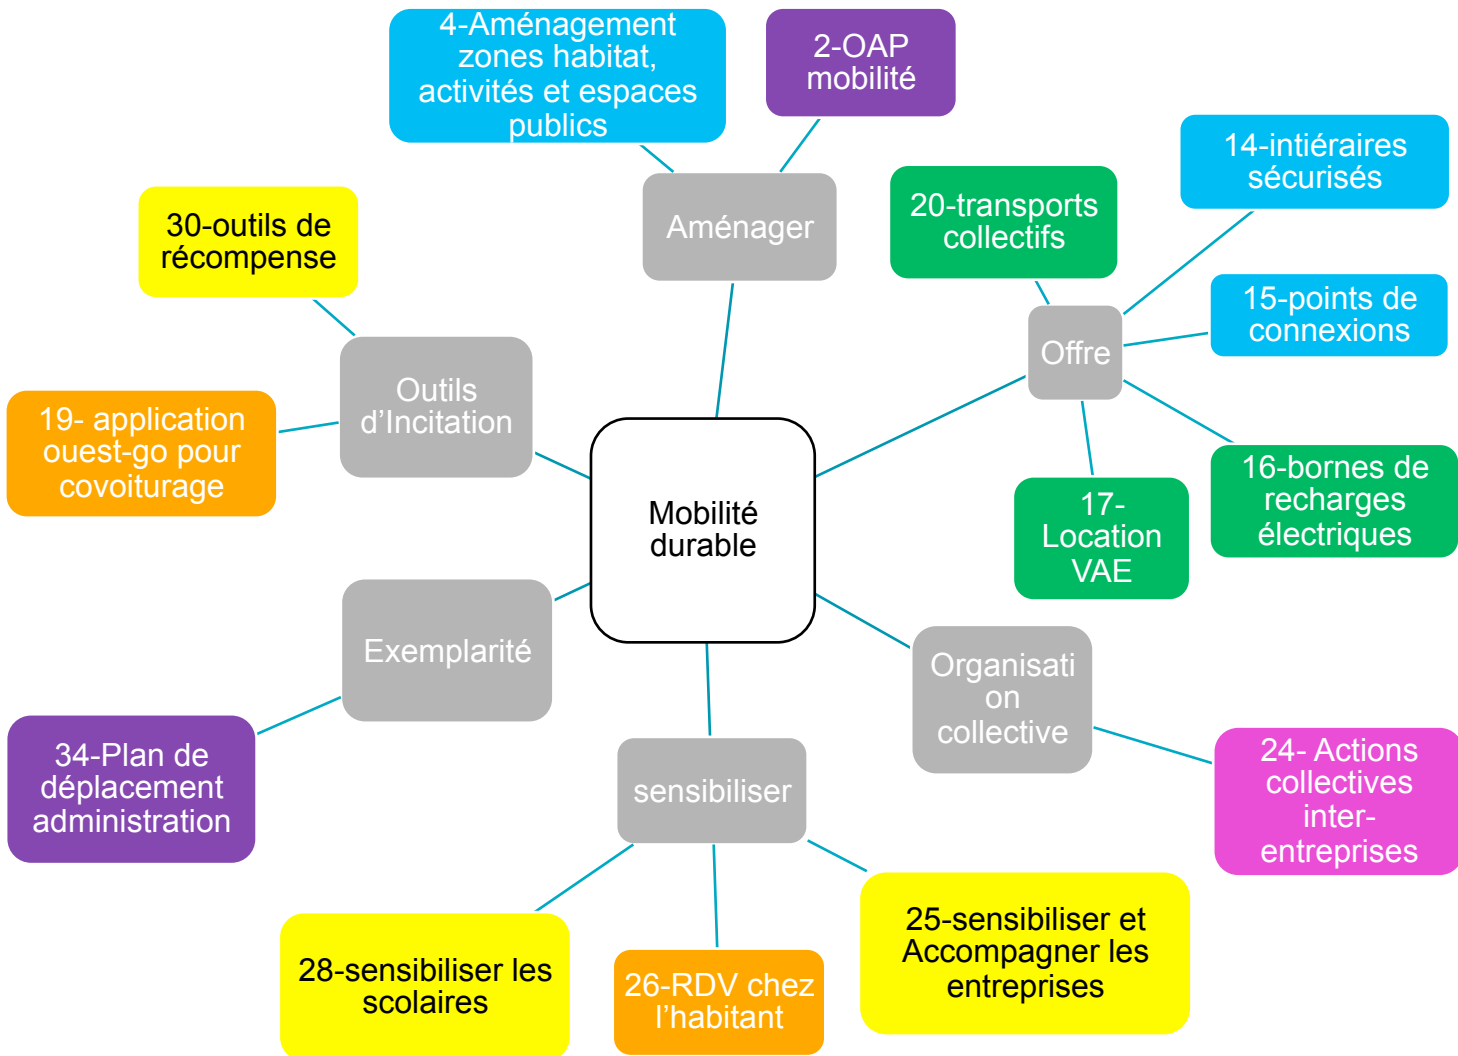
Mobilité durable

Aménager

4-Aménagement zones habitat, activités et espaces publics

2-OAP mobilité

Offre

20-transports collectifs

14-intiéraires sécurisés

15-points de connexions

16-bornes de recharges électriques

17-Location VAE

Organisation collective

24- Actions collectives inter-entreprises

sensibiliser

25-sensibiliser et Accompagner les entreprises

26-RDV chez l'habitant

28-sensibiliser les scolaires

Exemplarité

34-Plan de déplacement administration

Outils d'Incitation

30-outils de récompense

19- application ouest-go pour covoiturage